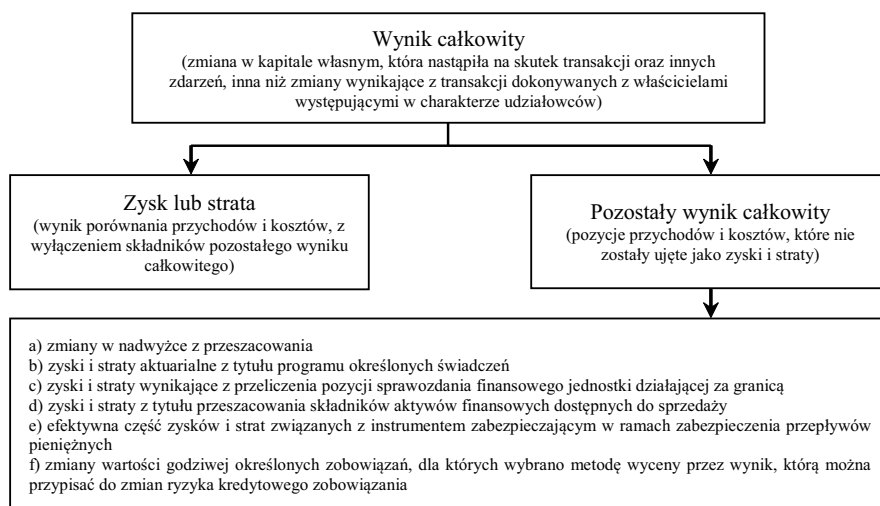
Wynik całkowity
(zmiana w kapitale własnym, która nastąpiła na skutek transakcji oraz innych zdarzeń, inna niż zmiany wynikające z transakcji dokonywanych z właścicielami występującymi w charakterze udziałowców)

Zysk lub strata
(wynik porównania przychodów i kosztów, z wyłączeniem składników pozostałego wyniku całkowitego)

Pozostały wynik całkowity
(pozycje przychodów i kosztów, które nie zostały ujęte jako zyski i straty)

a) zmiany w nadwyżce z przeszacowania
b) zyski i straty aktuarialne z tytułu programu określonych świadczeń
c) zyski i straty wynikające z przeliczenia pozycji sprawozdania finansowego jednostki działającej za granicą
d) zyski i straty z tytułu przeszacowania składników aktywów finansowych dostępnych do sprzedaży
e) efektywna część zysków i strat związanych z instrumentem zabezpieczającym w ramach zabezpieczenia przepływów pieniężnych
f) zmiany wartości godziwej określonych zobowiązań, dla których wybrano metodę wyceny przez wynik, którą można przypisać do zmian ryzyka kredytowego zobowiązania